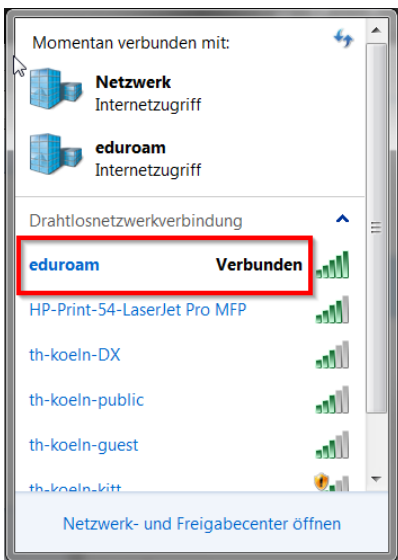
Momentan verbunden mit:

Netzwerk
Internetzugriff

eduroam
Internetzugriff

Drahtlosnetzwerkverbindung

eduroam Verbunden

HP-Print-54-LaserJet Pro MFP

th-koeln-DX

th-koeln-public

th-koeln-guest

th-koeln-kitt

Netzwerk- und Freigabecenter öffnen